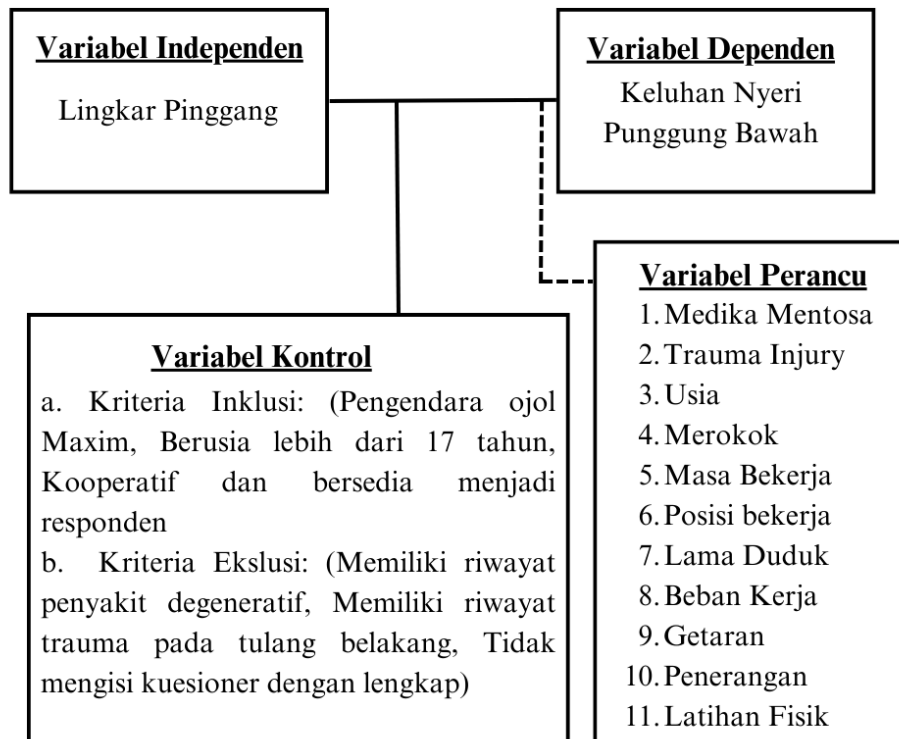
Variabel Independen
Lingkar Pinggang

Variabel Dependen
Keluhan Nyeri Punggung Bawah

Variabel Perancu
1. Medika Mentosa
2. Trauma Injury
3. Usia
4. Merokok
5. Masa Bekerja
6. Posisi bekerja
7. Lama Duduk
8. Beban Kerja
9. Getaran
10. Penerangan
11. Latihan Fisik

Variabel Kontrol
a. Kriteria Inklusi: (Pengendara ojol Maxim, Berusia lebih dari 17 tahun, Kooperatif dan bersedia menjadi responden
b. Kriteria Ekslusi: (Memiliki riwayat penyakit degeneratif, Memiliki riwayat trauma pada tulang belakang, Tidak mengisi kuesioner dengan lengkap)